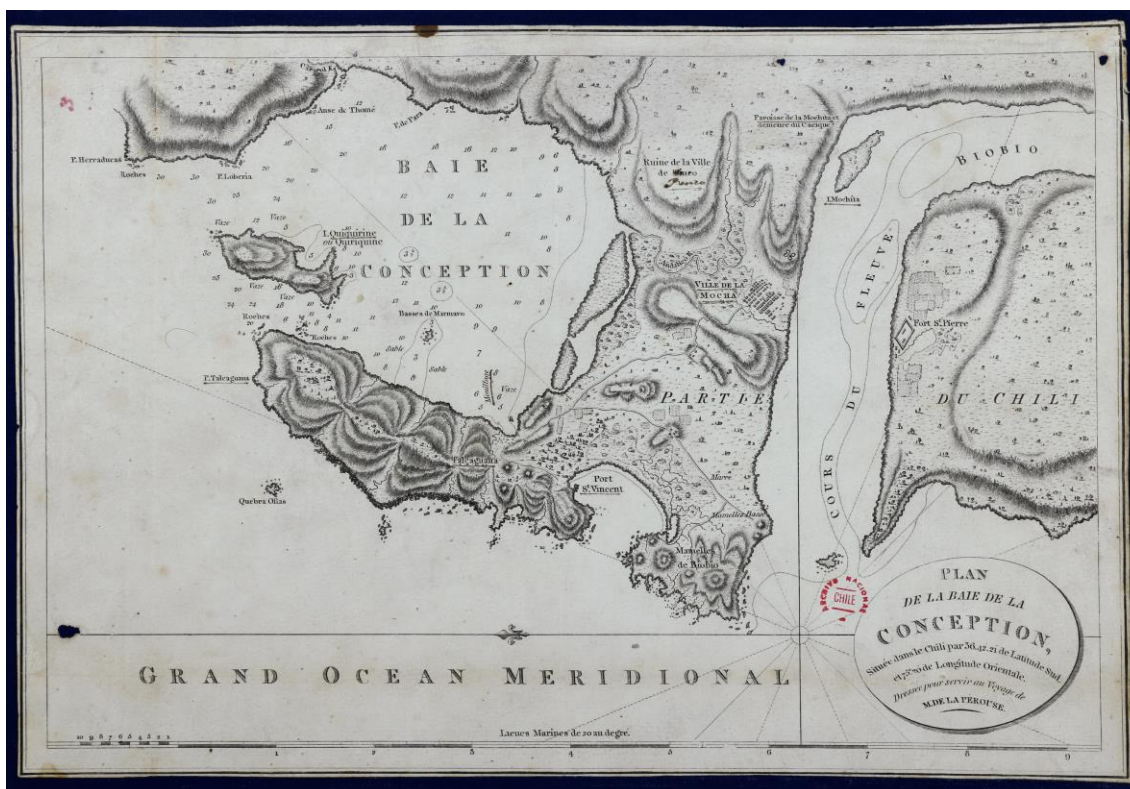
3

Anse de Thomé

P.^{te} de Para

P. Herraduras

Roches

P. Loberia

Paroisse de la Mocha et Semence du Cacique

Ruine de la Ville de Penco

BAIE

DE LA

CONCEPTION

I. Quiquirine ou Quiriquine

Vase

Roches

Basses de Marneavo

Sable

Mouillage

P. Talcaguana

I. Mochita

BIOBIO

FLEUVE

VILLE DE LA MOCHA

Fort S.^t Pierre

PARTIE

DU CHILI

COURS DU

Talcaguana

Port S.^t Vincent

Quebra Ollas

Mamelles de Biobio

Mamelles Basses

PLAN DE LA BAIE DE LA CONCEPTION, Située dans le Chili par 36.42.21 de Latitude Sud et 75.20 de Longitude Orientale. Dressé pour servir au Voyage de M. DE LA PÉROUSE.

ARCHIVO NACIONAL CHILE

GRAND OCEAN MERIDIONAL

Lieues Marines de 20 au degré.

10 9 8 7 6 5 4 3 2 1

1 2 3 4 5 6 7 8 9